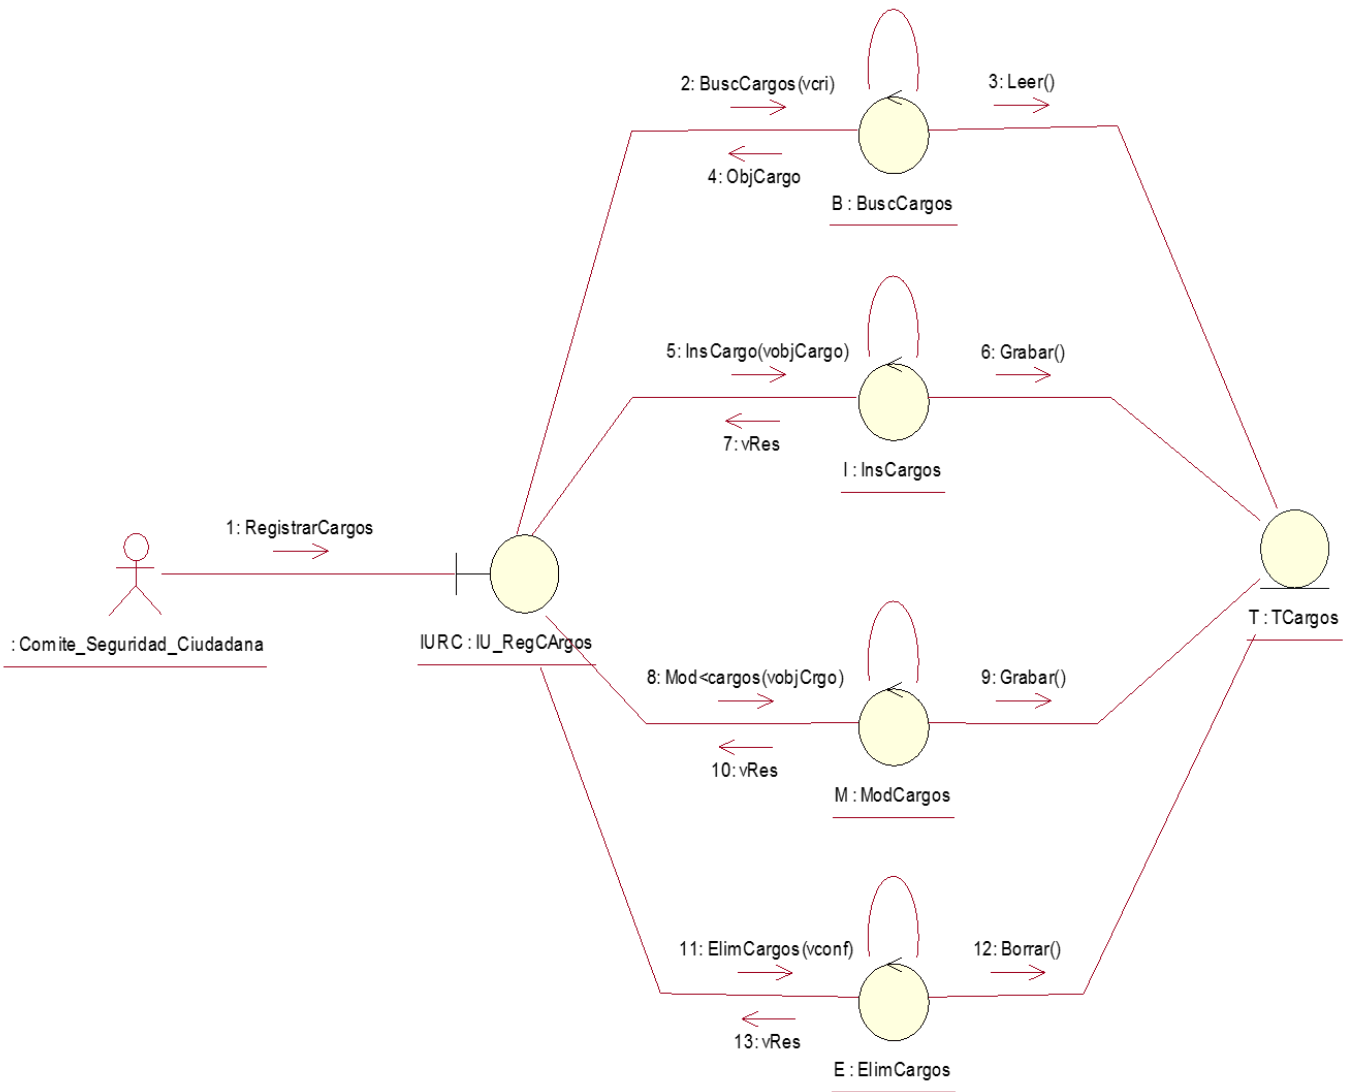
2: BuscCargos(vcri)

3: Leer()

4: ObjCargo

B : BuscCargos

5: InsCargo(vobjCargo)

6: Grabar()

7: vRes

I : InsCargos

1: RegistrarCargos

: Comite_Seguridad_Ciudadana

IURC : IU_RegCArgos

T : TCargos

8: Mod<cargos(vobjCrgo)

9: Grabar()

10: vRes

M : ModCargos

11: ElimCargos(vconf)

12: Borrar()

13: vRes

E : ElimCargos